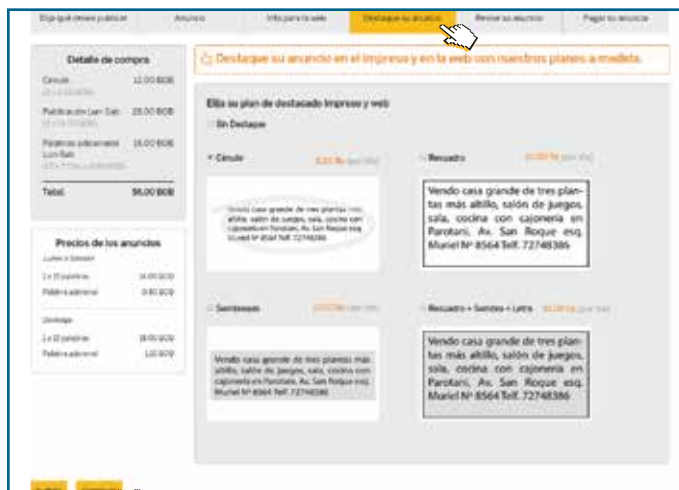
Elija qué desea publicar | Anuncio | Info para la web | Destaque su anuncio | Revise su anuncio | Pagar su anuncio

Detalle de compra

Círculo 12.00 BOB
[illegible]

Publicación Lun-Sab 28.00 BOB
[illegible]

Palabras adicionales Lun-Sab 16.00 BOB
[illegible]

Total 56.00 BOB

Precios de los anuncios

Lunes a Sábado

1 a 15 palabras 14.00 BOB

Palabra adicional 0.80 BOB

Domingo

1 a 15 palabras 18.00 BOB

Palabra adicional 1.00 BOB

Destaque su anuncio en el impreso y en la web con nuestros planes a medida.

Elija su plan de destacado impreso y web

Sin Destaque

Círculo 6.00 Bs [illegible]

Vendo casa grande de tres plantas más altillo, salón de juegos, sala, cocina con cajonería en Parotani, Av. San Roque esq. Muriel Nº 8564 Telf. 72748386

Recuadro 10.00 Bs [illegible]

Vendo casa grande de tres plantas más altillo, salón de juegos, sala, cocina con cajonería en Parotani, Av. San Roque esq. Muriel Nº 8564 Telf. 72748386

Sombreado 10.00 Bs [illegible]

Vendo casa grande de tres plantas más altillo, salón de juegos, sala, cocina con cajonería en Parotani, Av. San Roque esq. Muriel Nº 8564 Telf. 72748386

Recuadro + Sombra + Letra 15.00 Bs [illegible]

Vendo casa grande de tres plantas más altillo, salón de juegos, sala, cocina con cajonería en Parotani, Av. San Roque esq. Muriel Nº 8564 Telf. 72748386

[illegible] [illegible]